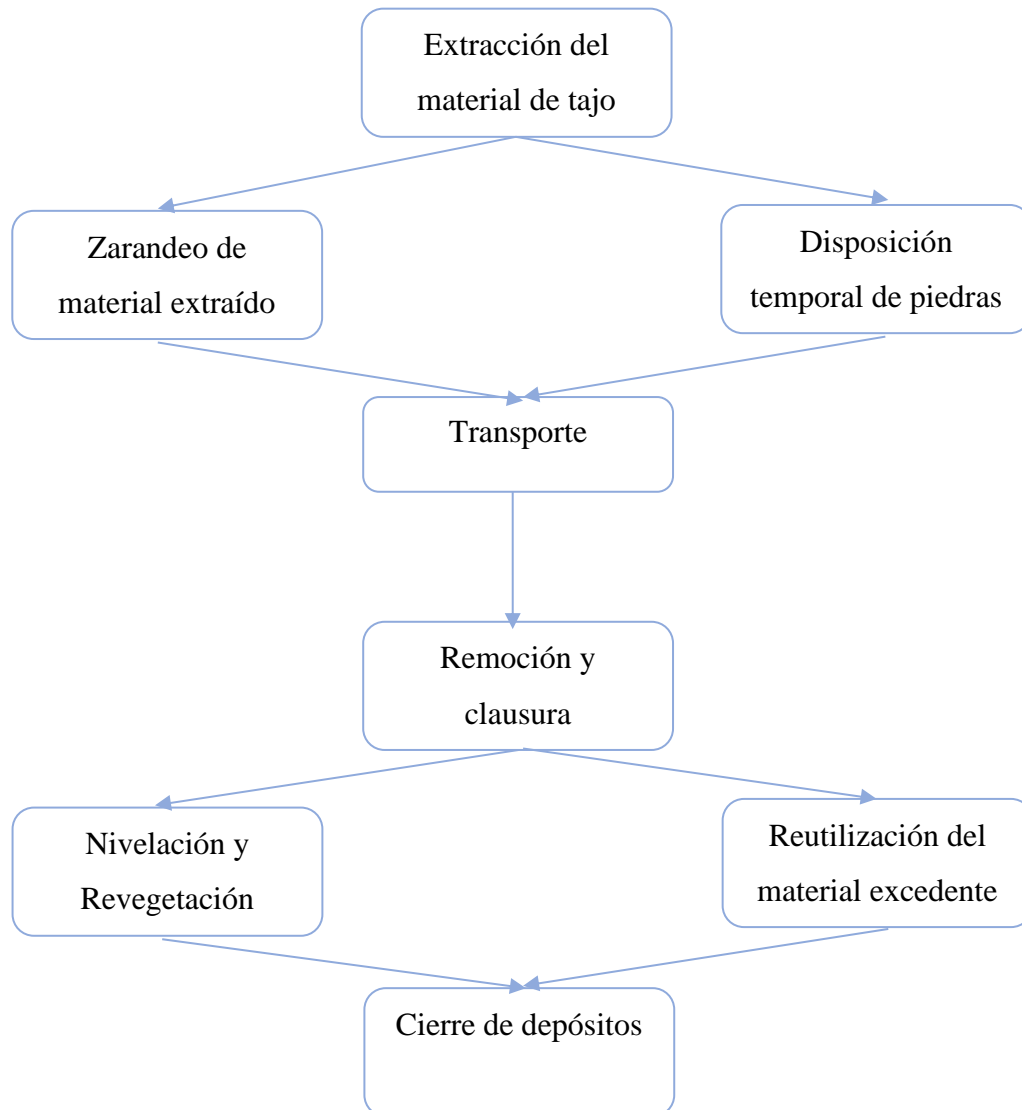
Extracción del material de tajo

Zarandeo de material extraído

Disposición temporal de piedras

Transporte

Remoción y clausura

Nivelación y Revegetación

Reutilización del material excedente

Cierre de depósitos